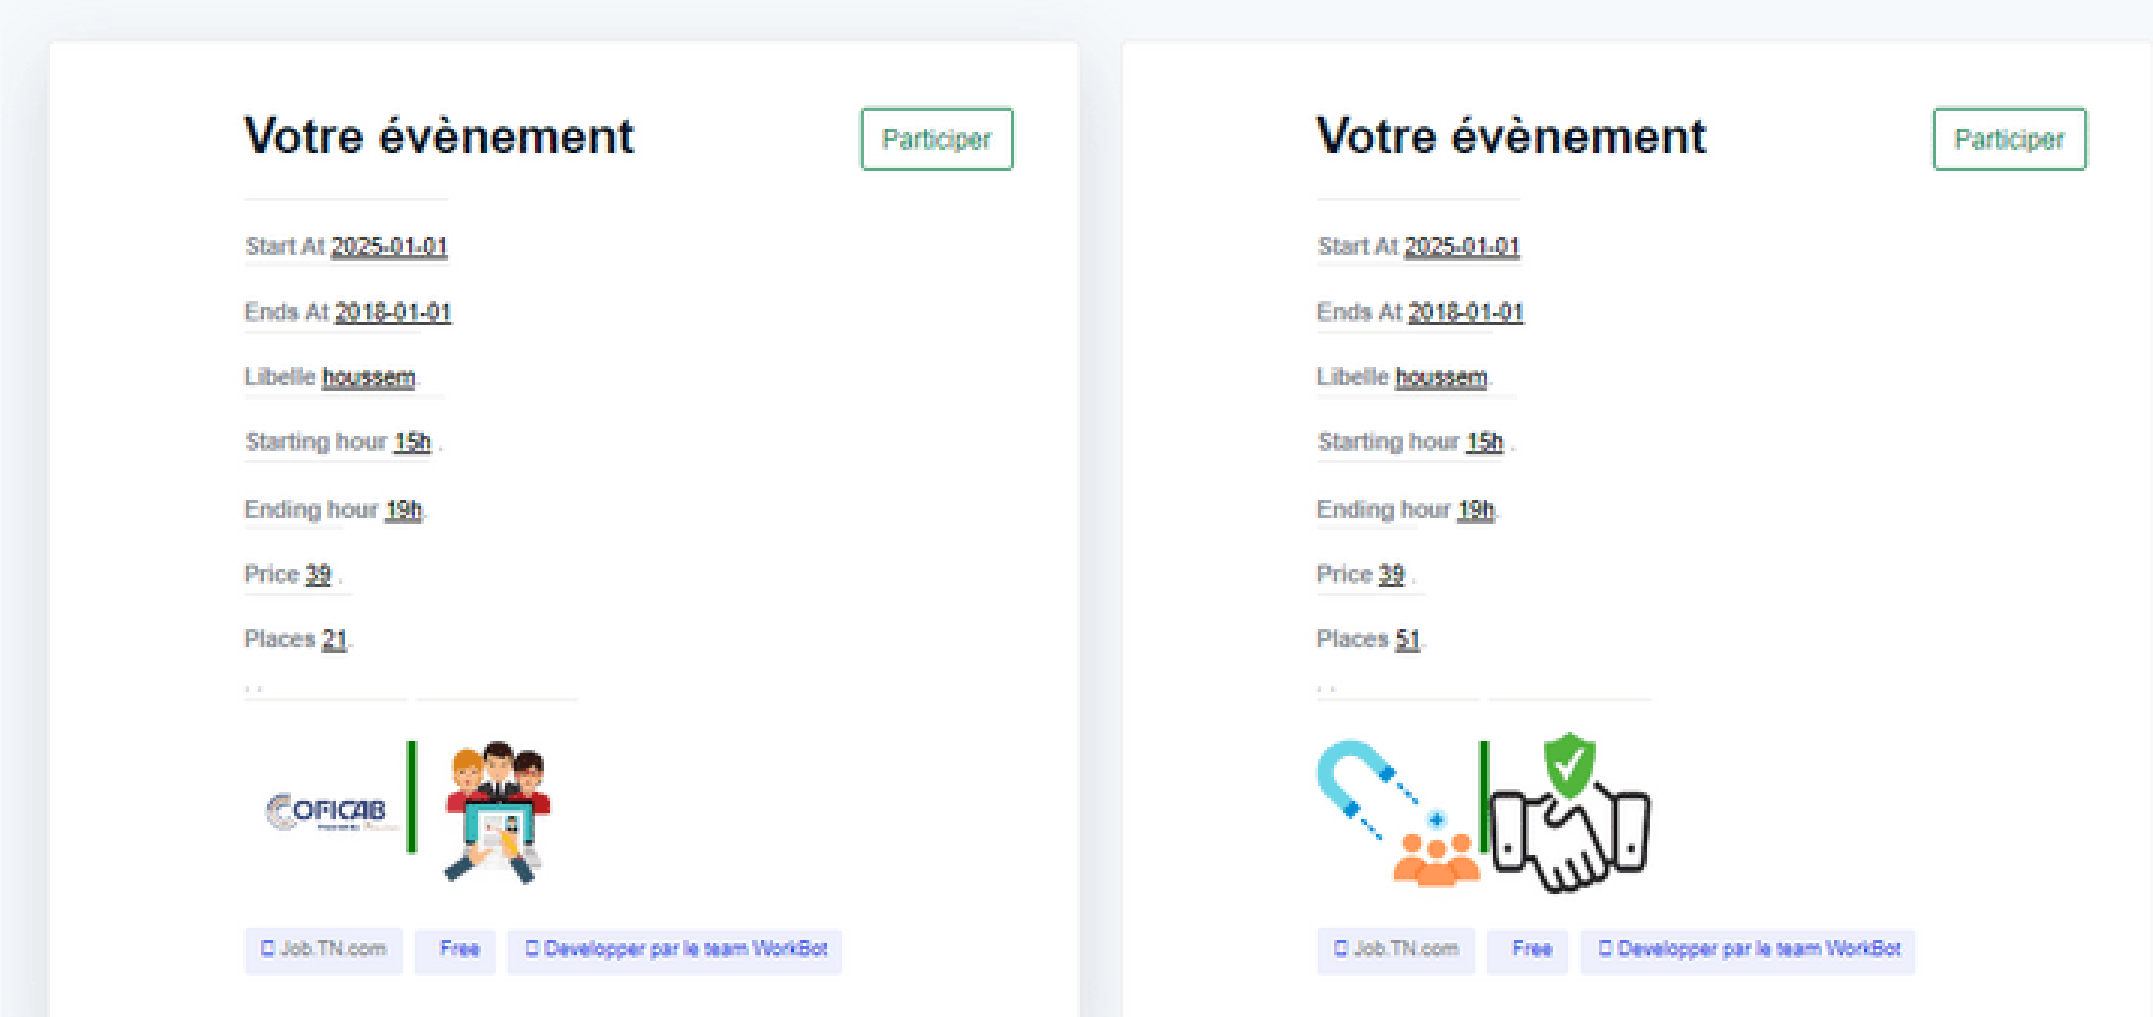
Votre évènement

Participer

Start At 2025-01-01

Ends At 2018-01-01

Libelle houssem.

Starting hour 15h .

Ending hour 19h.

Price 39 .

Places 21.

. .

OFICAB

Job.TN.com

Free

Developper par le team WorkBot

Votre évènement

Participer

Start At 2025-01-01

Ends At 2018-01-01

Libelle houssem.

Starting hour 15h .

Ending hour 19h.

Price 39 .

Places 51.

. .

Job.TN.com

Free

Developper par le team WorkBot